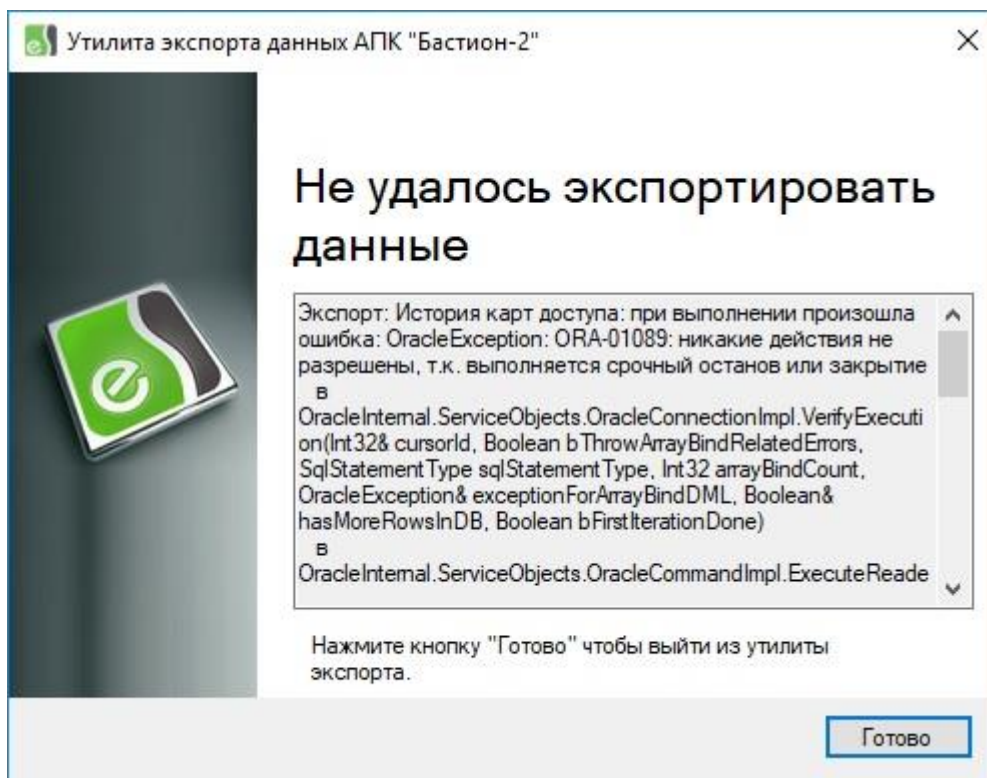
Утилита экспорта данных АПК "Бастион-2"

×

Не удалось экспортировать данные

Экспорт: История карт доступа: при выполнении произошла ошибка: OracleException: ORA-01089: никакие действия не разрешены, т.к. выполняется срочный останов или закрытие
в
OracleInternal.ServiceObjects.OracleConnectionImpl.VerifyExecution(Int32& cursorId, Boolean bThrowArrayBindRelatedErrors, SqlStatementType sqlStatementType, Int32 arrayBindCount, OracleException& exceptionForArrayBindDML, Boolean& hasMoreRowsInDB, Boolean bFirstIterationDone)
в
OracleInternal.ServiceObjects.OracleCommandImpl.ExecuteReade

Нажмите кнопку "Готово" чтобы выйти из утилиты экспорта.

Готово